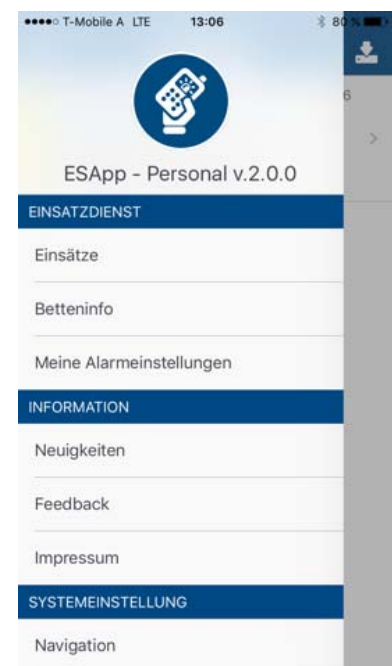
●●●●○ T-Mobile A LTE 13:06 80 %

6

ESApp - Personal v.2.0.0

EINSATZDIENST

Einsätze

Betteninfo

Meine Alarmeinstellungen

INFORMATION

Neuigkeiten

Feedback

Impressum

SYSTEMEINSTELLUNG

Navigation